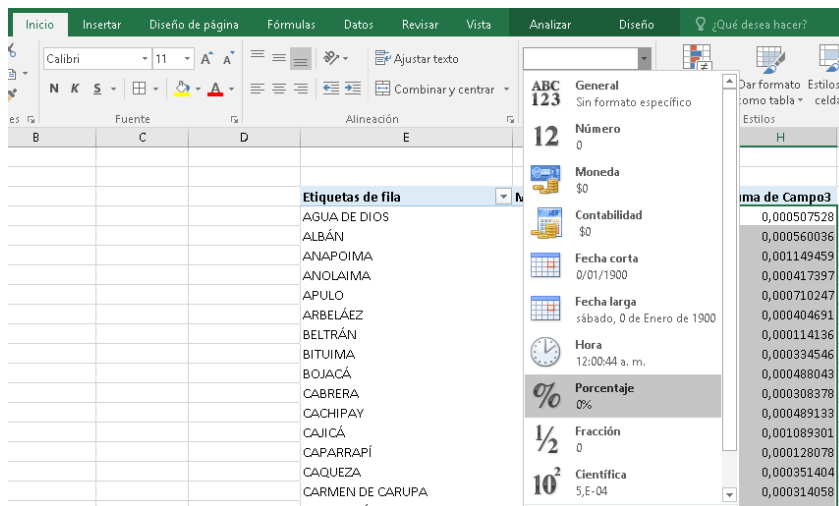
Inicio Insertar Diseño de página Fórmulas Datos Revisar Vista Analizar Diseño ¿Qué desea hacer?

Calibri 11 A A
N K S
Fuente
Ajustar texto
Combinar y centrar
Alineación
Dar formato como tabla
Estilos celda
Estilos

B C D E H

Etiquetas de fila
AGUA DE DIOS
ALBÁN
ANAPOIMA
ANOLAIMA
APULO
ARBELÁEZ
BELTRÁN
BITUIMA
BOJACÁ
CABRERA
CACHIPAY
CAJICÁ
CAPARRAPÍ
CAQUEZA
CARMEN DE CARUPA

ABC 123 General
Sin formato específico
12 Número
0
Moneda
$0
Contabilidad
$0
Fecha corta
0/01/1900
Fecha larga
sábado, 0 de Enero de 1900
Hora
12:00:44 a. m.
% Porcentaje
0%
½ Fracción
0
$10^2$ Científica
5,E-04

ma de Campo3
0,000507528
0,000560036
0,001149459
0,000417397
0,000710247
0,000404691
0,000114136
0,000334546
0,000488043
0,000308378
0,000489133
0,001089301
0,000128078
0,000351404
0,000314058